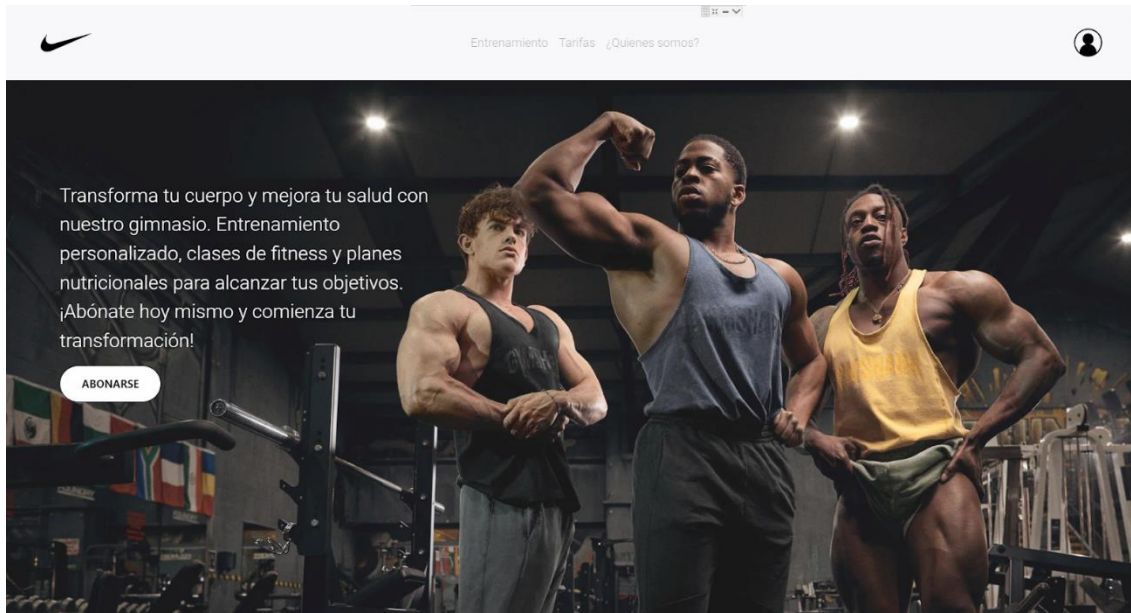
Entrenamiento Tarifas ¿Quienes somos?

Transforma tu cuerpo y mejora tu salud con nuestro gimnasio. Entrenamiento personalizado, clases de fitness y planes nutricionales para alcanzar tus objetivos. ¡Abónate hoy mismo y comienza tu transformación!

ABONARSE